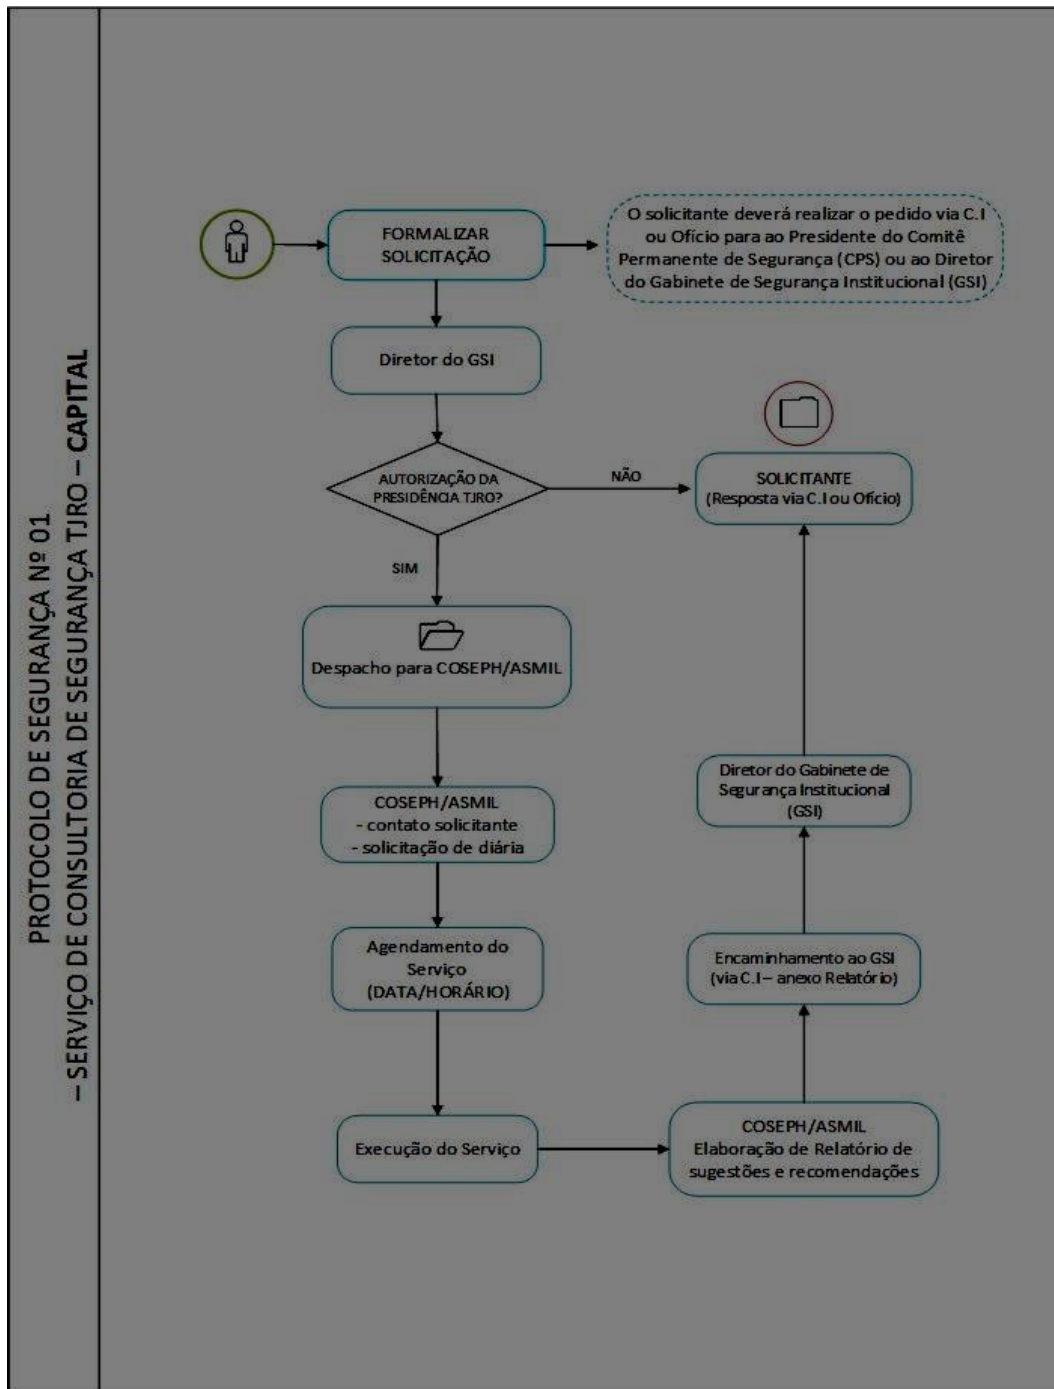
PROTOCOLO DE SEGURANÇA Nº 01
– SERVIÇO DE CONSULTORIA DE SEGURANÇA TJRO – CAPITAL

FORMALIZAR SOLICITAÇÃO

O solicitante deverá realizar o pedido via C.I ou Ofício para ao Presidente do Comitê Permanente de Segurança (CPS) ou ao Diretor do Gabinete de Segurança Institucional (GSI)

Diretor do GSI

AUTORIZAÇÃO DA PRESIDÊNCIA TJRO?

NÃO

SOLICITANTE (Resposta via C.I ou Ofício)

SIM

Despacho para COSEPH/ASMIL

COSEPH/ASMIL
- contato solicitante
- solicitação de diária

Agendamento do Serviço (DATA/HORÁRIO)

Execução do Serviço

COSEPH/ASMIL
Elaboração de Relatório de sugestões e recomendações

Encaminhamento ao GSI (via C.I – anexo Relatório)

Diretor do Gabinete de Segurança Institucional (GSI)